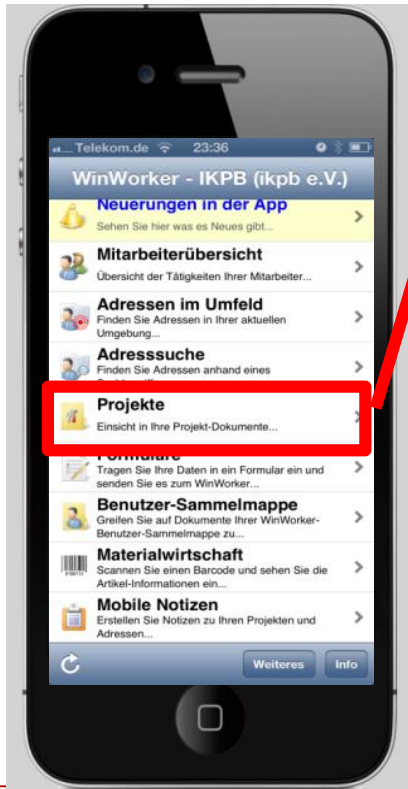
..Telekom.de 23:36

WinWorker - IKPB (ikpb e.V.)

Neuerungen in der App
Sehen Sie hier was es Neues gibt...

Mitarbeiterübersicht
Übersicht der Tätigkeiten Ihrer Mitarbeiter...

Adressen im Umfeld
Finden Sie Adressen in Ihrer aktuellen Umgebung...

Adresssuche
Finden Sie Adressen anhand eines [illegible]

Projekte
Einsicht in Ihre Projekt-Dokumente...

Formulare
Tragen Sie Ihre Daten in ein Formular ein und senden Sie es zum WinWorker...

Benutzer-Sammelmappe
Greifen Sie auf Dokumente Ihrer WinWorker-Benutzer-Sammelmappe zu...

Materialwirtschaft
Scannen Sie einen Barcode und sehen Sie die Artikel-Informationen ein...

Mobile Notizen
Erstellen Sie Notizen zu Ihren Projekten und Adressen...

Weiteres
Info